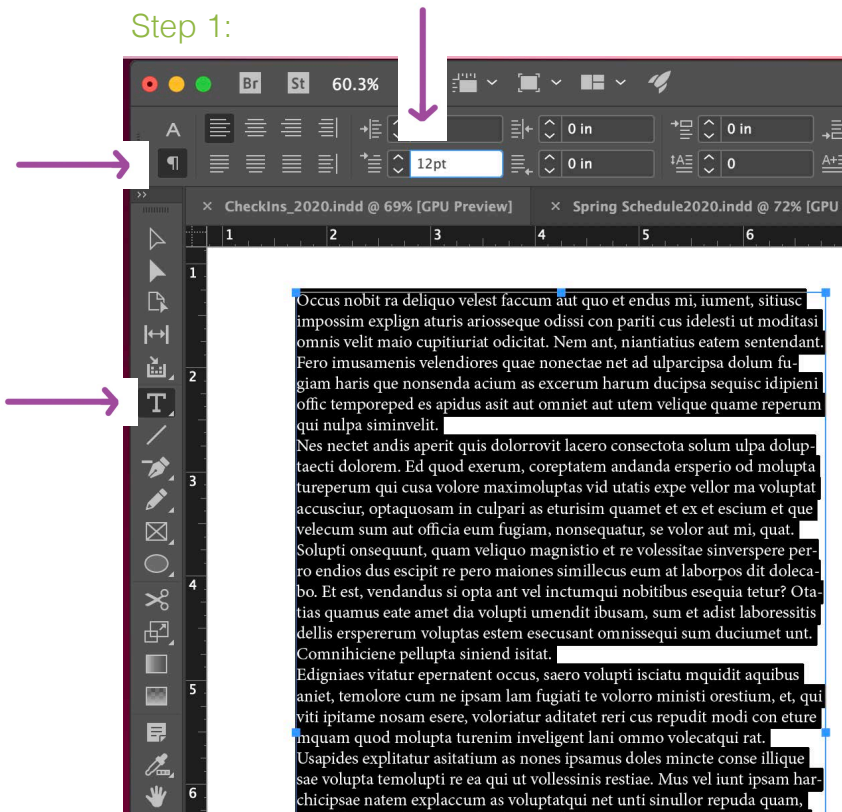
Step 1:

Br St 60.3%

A

¶

0 in

0 in

0 in

12pt

0 in

0

CheckIns_2020.indd @ 69% [GPU Preview]

Spring Schedule2020.indd @ 72% [GPU

1 2 3 4 5 6

1
2
3
4
5
6

Occus nobit ra deliquo velest faccum aut quo et endus mi, iument, sitiusc impossim explign aturis ariosseque odissi con pariti cus idelesti ut moditasi omnis velit maio cupitiuriat odicitat. Nem ant, niantiatius eatem sentendant. Fero imusamenis velendiores quae nonectae net ad ulparcipsa dolum fugiam haris que nonsenda acium as excerum harum ducipsa sequisc idipieni offic temporeped es apidus asit aut omniet aut utem velique quame reperum qui nulpa siminvelit.

Nes nectet andis aperit quis dolorrovit lacero consectota solum ulpa doluptaecti dolorem. Ed quod exerum, coreptatem andanda ersperio od molupta tureperum qui cusa volore maximoluptas vid utatis expe vellor ma voluptat accusciur, optaquosam in culpari as eturisim quamet et ex et escium et que velecum sum aut officia eum fugiam, nonsequatur, se volor aut mi, quat.

Solupti onsequunt, quam veliquo magnistio et re volessitae sinverspere pero endios dus escipit re pero maiones simillecus eum at laborpos dit dolecabo. Et est, vendandus si opta ant vel inctumqui nobitibus esequia tetur? Otatias quamus eate amet dia volupti umendit ibusam, sum et adist laboressitis dellis erspererum voluptas estem esecusant omnissequi sum duciumet unt. Comnihiciene pellupta siniend isitat.

Edigniaes vitatur epernatent occus, saero volupti isciatu mquidit aquibus aniet, temolore cum ne ipsam lam fugiati te volorro ministi orestium, et, qui viti ipitame nosam esere, voloriatur aditatet reri cus repudit modi con eture inquam quod molupta turenim inveligent lani ommo volecatqui rat.

Usapides explitatur asitatium as nones ipsamus doles mincte conse illique sae volupta temolupti re ea qui ut vollessinis restiae. Mus vel iunt ipsam harchicipsae natem explaccum as voluptatqui net unti sinullor repuda quam,